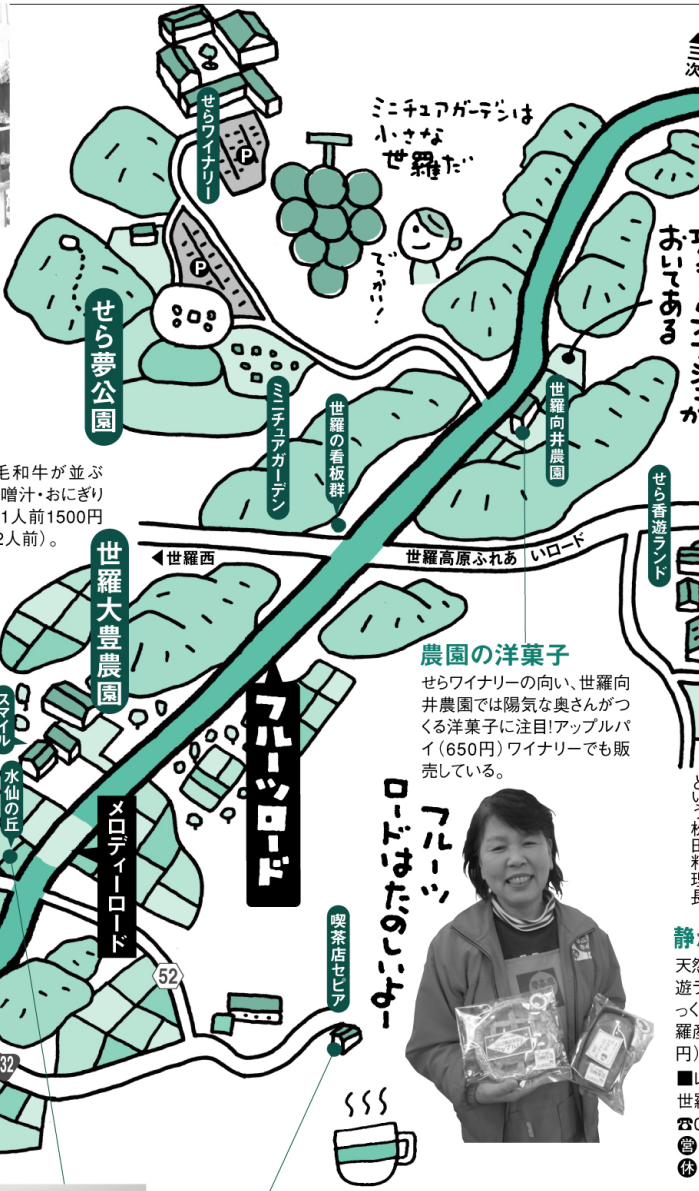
せらワイナリー

P

P

ミニチュアガーデンは小さな世羅だ

でっかい!

おいてある

せら夢公園

毛和牛が並ぶ
噌汁・おにぎり
1人前1500円
2人前)。

ミニチュアガーデン

世羅の看板群

世羅向井農園

せら香遊ランド

◀世羅西

世羅高原ふれあいロード

世羅大豊農園

スマイル

水仙の丘

フルーツロード

メロディーロード

農園の洋菓子

せらワイナリーの向い、世羅向井農園では陽気な奥さんがつくる洋菓子に注目!アップルパイ(650円)ワイナリーでも販売している。

フルーツロードはたのしいよー

喫茶店セピア

52

32

静

天然
遊
っく
羅
円)
■
世
☎
営
休